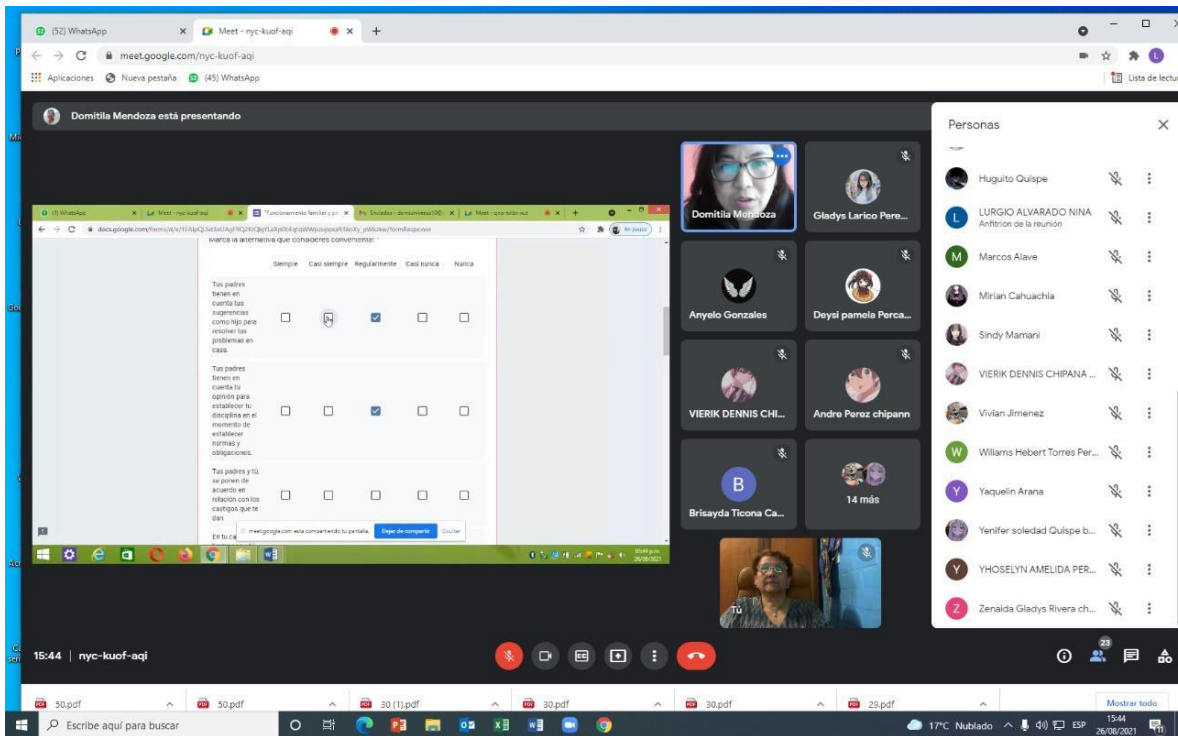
(52) WhatsApp
Meet - nyc-kuof-aqi
meet.google.com/nyc-kuof-aqi
Aplicaciones
Nueva pestaña
(45) WhatsApp
Lista de lectu

Domitila Mendoza está presentando

Marca la alternativa que consideres conveniente. *

| | Siempre | Casi siempre | Regularmente | Casi nunca | Nunca |
|---|---|---|---|---|---|
| Tus padres tienen en cuenta tus sugerencias como hijo para resolver los problemas en casa. | | | ☑ | | |
| Tus padres tienen en cuenta tu opinión para establecer tu disciplina en el momento de establecer normas y obligaciones. | | | ☑ | | |
| Tus padres y tú, se ponen de acuerdo en relación con los castigos que te dan | | | | | |

En tu ca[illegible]
meet.google.com está compartiendo tu pantalla. Dejar de compartir Ocultar

Domitila Mendoza
Gladys Larico Pere...
Anyelo Gonzales
Deysi pamela Perca...
VIERIK DENNIS CHI...
Andre Perez chipann
B
Brisayda Ticona Ca...
14 más
Tú

Personas
Huguito Quispe
LURGIO ALVARADO NINA
Anfitrión de la reunión
Marcos Alave
Mirian Cahuachia
Sindy Mamani
VIERIK DENNIS CHIPANA ...
Vivian Jimenez
Willams Hebert Torres Per...
Yaquelin Arana
Yenifer soledad Quispe b...
YHOSELYN AMELIDA PER...
Zenaida Gladys Rivera ch...

15:44 | nyc-kuof-aqi
23

50.pdf
50.pdf
30 (1).pdf
30.pdf
30.pdf
29.pdf
Mostrar todo

Escribe aquí para buscar
17°C Nublado
ESP
15:44
26/08/2021